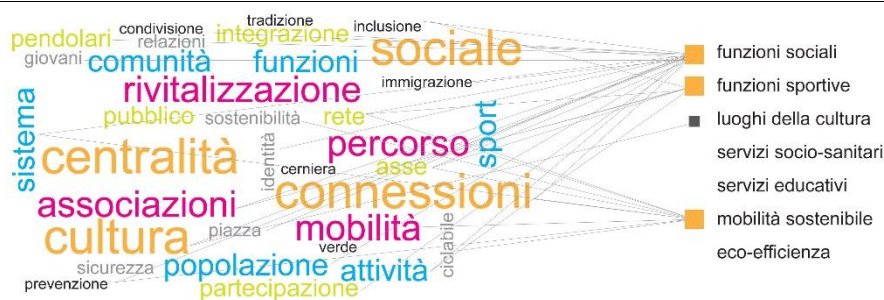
tradizione
condivisione
inclusione
pendolari
relazioni
integrazione
sociale
giovani
comunità
funzioni
immigrazione
rivitalizzazione
sistema
pubblico
sostenibilità
rete
sport
percorso
identità
centralità
cerniera
asse
connessioni
associazioni
mobilità
cultura
piazza
ciclabile
verde
sicurezza
popolazione
attività
prevenzione
partecipazione

funzioni sociali
funzioni sportive
luoghi della cultura
servizi socio-sanitari
servizi educativi
mobilità sostenibile
eco-efficienza